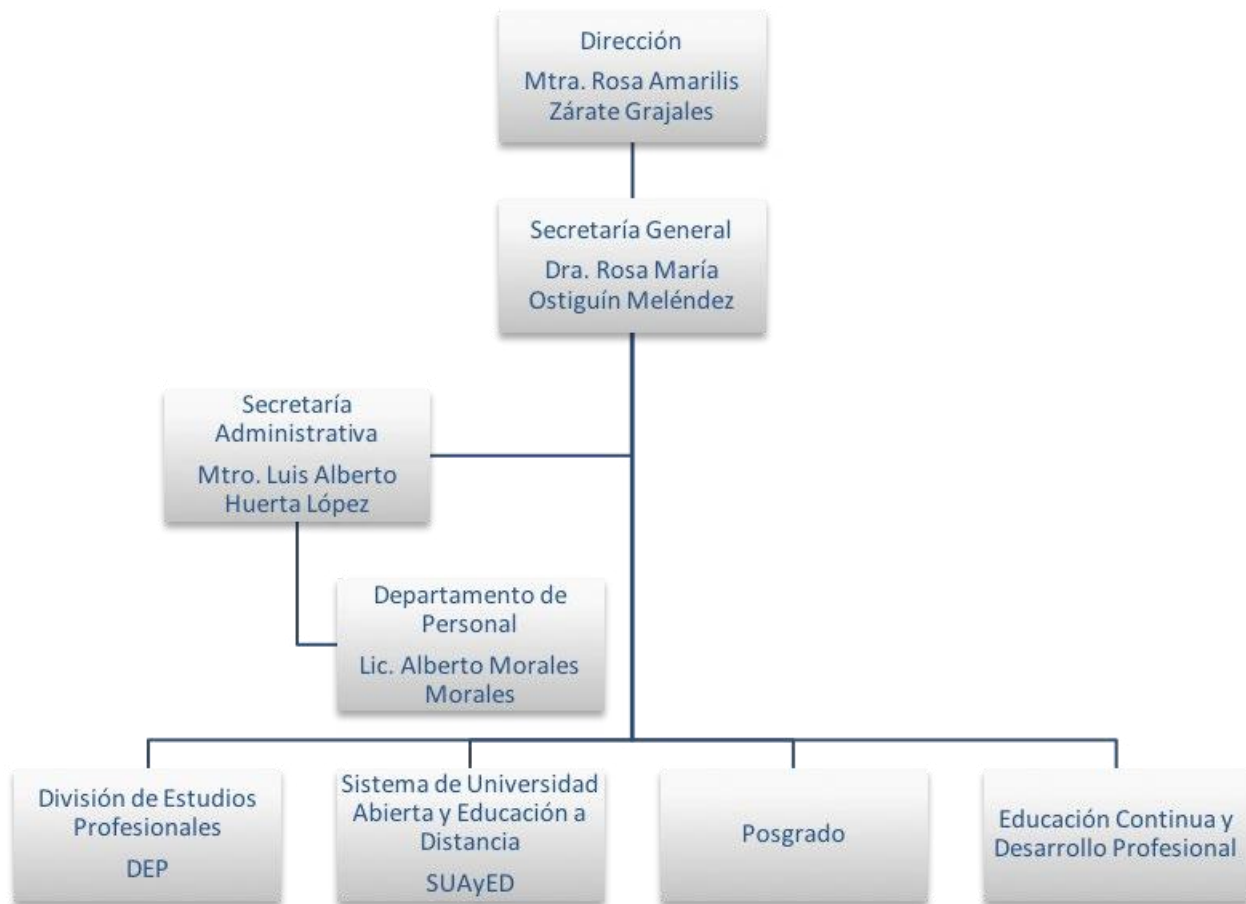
Dirección
Mtra. Rosa Amarilis Zárate Grajales

Secretaría General
Dra. Rosa María Ostiguín Meléndez

Secretaría Administrativa
Mtro. Luis Alberto Huerta López

Departamento de Personal
Lic. Alberto Morales Morales

División de Estudios Profesionales
DEP

Sistema de Universidad Abierta y Educación a Distancia
SUAyED

Posgrado

Educación Continua y Desarrollo Profesional